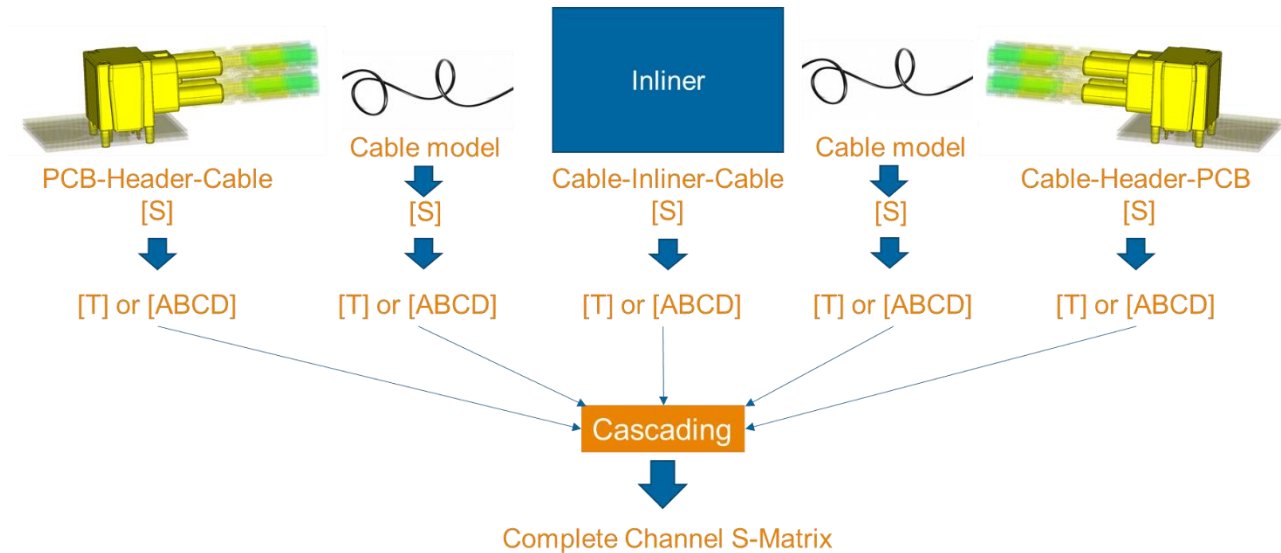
Inliner

PCB-Header-Cable
[S]

Cable model
[S]

Cable-Inliner-Cable
[S]

Cable model
[S]

Cable-Header-PCB
[S]

[T] or [ABCD]

[T] or [ABCD]

[T] or [ABCD]

[T] or [ABCD]

[T] or [ABCD]

Cascading

Complete Channel S-Matrix